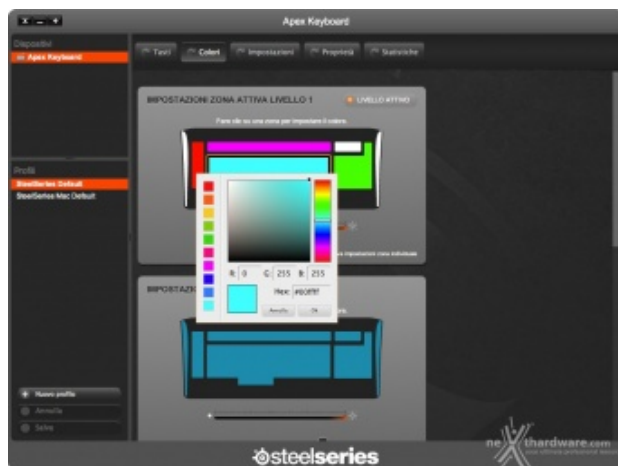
Apex Keyboard

Dispositivi

Apex Keyboard

Tasti

Colori

Impostazioni

Proprietà

Statistiche

IMPOSTAZIONI ZONA ATTIVA LIVELLO 1

LIVELLO ATTIVO

Fare clic su una zona per impostarne il colore.

Profili

SteelSeries Default

SteelSeries Mac Default

R: 0

G: 255

B: 255

Hex: #00FFFF

Annulla

Ok

IMPOSTAZI

Nuovo profilo

Annulla

Salva

steelseries

nexthardware.com